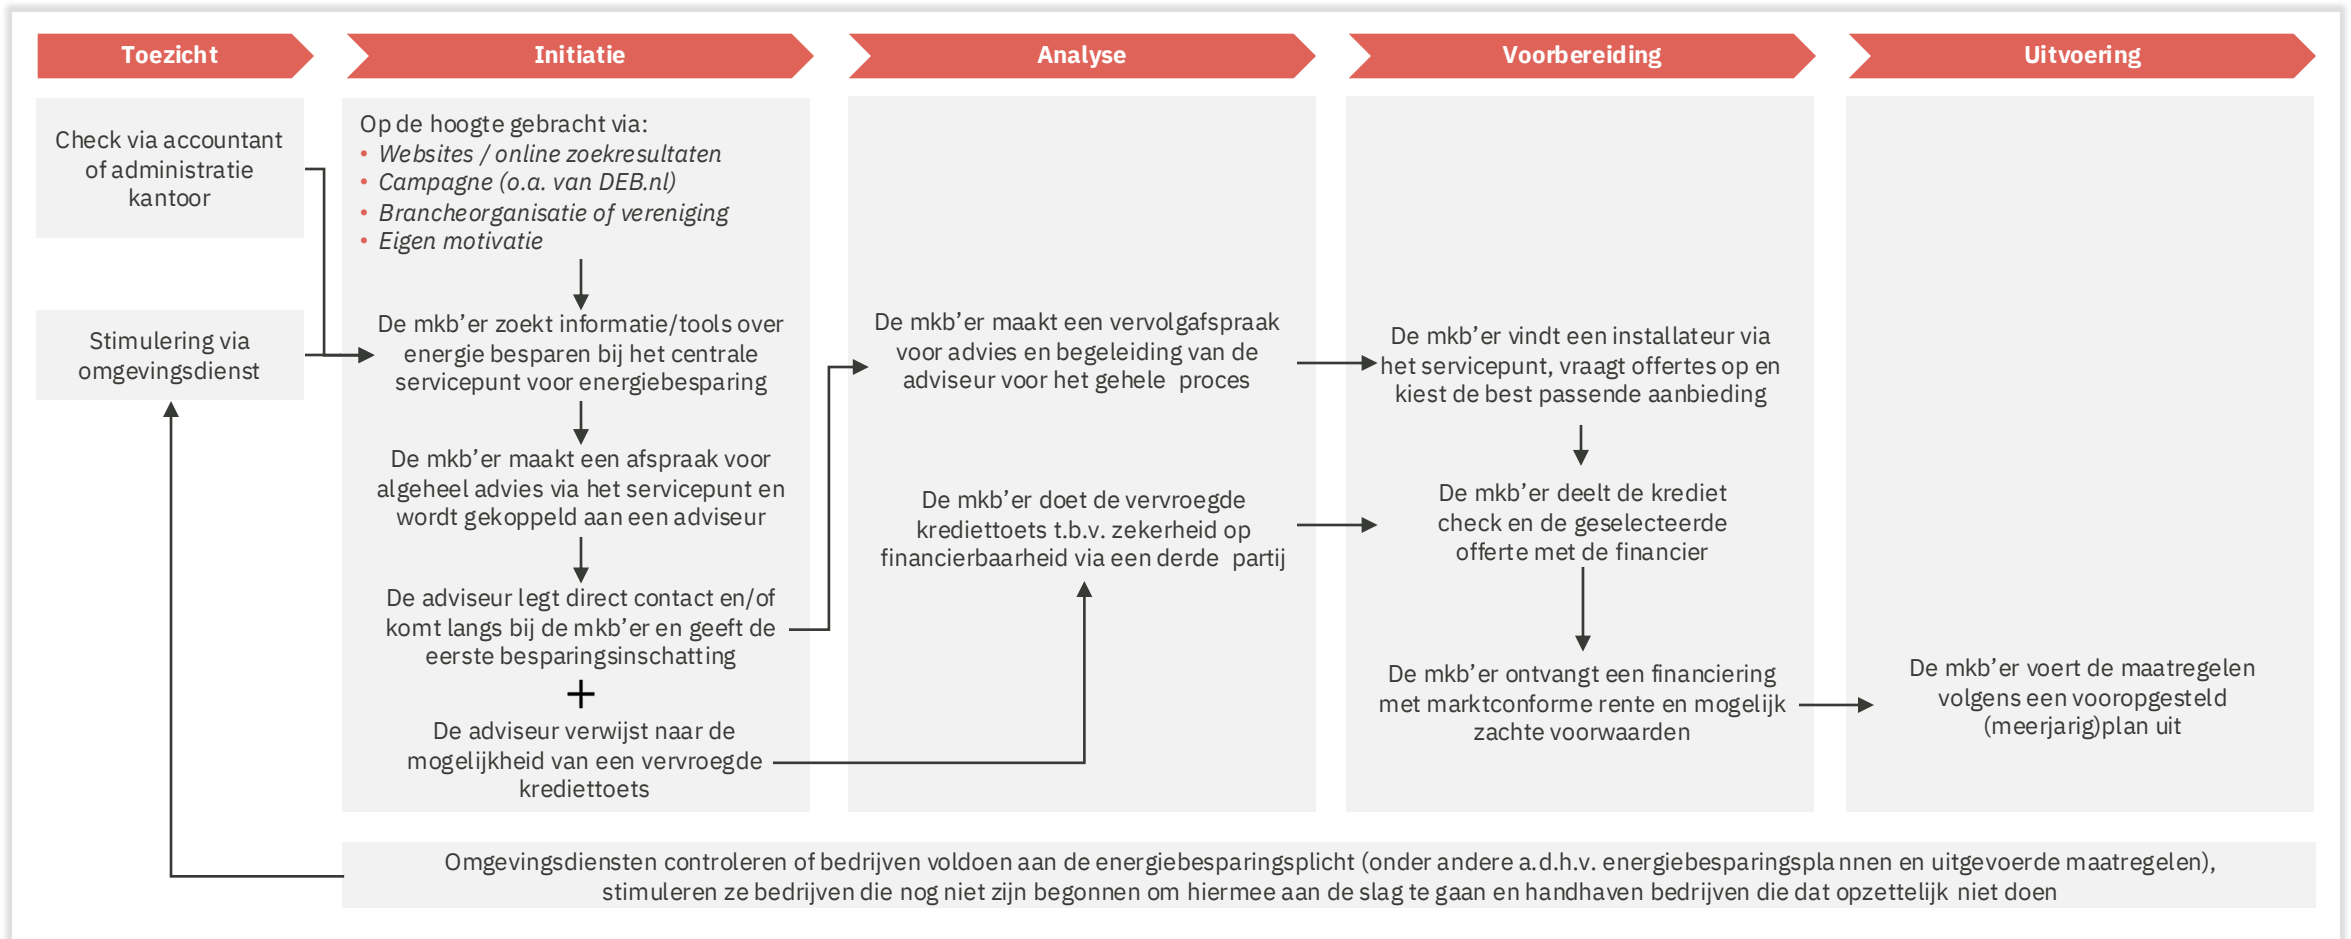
Toezicht

Initiatie

Analyse

Voorbereiding

Uitvoering

Check via accountant of administratie kantoor

Stimulering via omgevingsdienst

Op de hoogte gebracht via:
• Websites / online zoekresultaten
• Campagne (o.a. van DEB.nl)
• Brancheorganisatie of vereniging
• Eigen motivatie

De mkb'er zoekt informatie/tools over energie besparen bij het centrale servicepunt voor energiebesparing

De mkb'er maakt een afspraak voor algeheel advies via het servicepunt en wordt gekoppeld aan een adviseur

De adviseur legt direct contact en/of komt langs bij de mkb'er en geeft de eerste besparingsinschatting

+

De adviseur verwijst naar de mogelijkheid van een vervroegde kredietoets

De mkb'er maakt een vervolgafspraak voor advies en begeleiding van de adviseur voor het gehele proces

De mkb'er doet de vervroegde krediettoets t.b.v. zekerheid op financierbaarheid via een derde partij

De mkb'er vindt een installateur via het servicepunt, vraagt offertes op en kiest de best passende aanbieding

De mkb'er deelt de krediet check en de geselecteerde offerte met de financier

De mkb'er ontvangt een financiering met marktconforme rente en mogelijk zachte voorwaarden

De mkb'er voert de maatregelen volgens een vooropgesteld (meerjarig)plan uit

Omgevingsdiensten controleren of bedrijven voldoen aan de energiebesparingsplicht (onder andere a.d.h.v. energiebesparingsplannen en uitgevoerde maatregelen), stimuleren ze bedrijven die nog niet zijn begonnen om hiermee aan de slag te gaan en handhaven bedrijven die dat opzettelijk niet doen